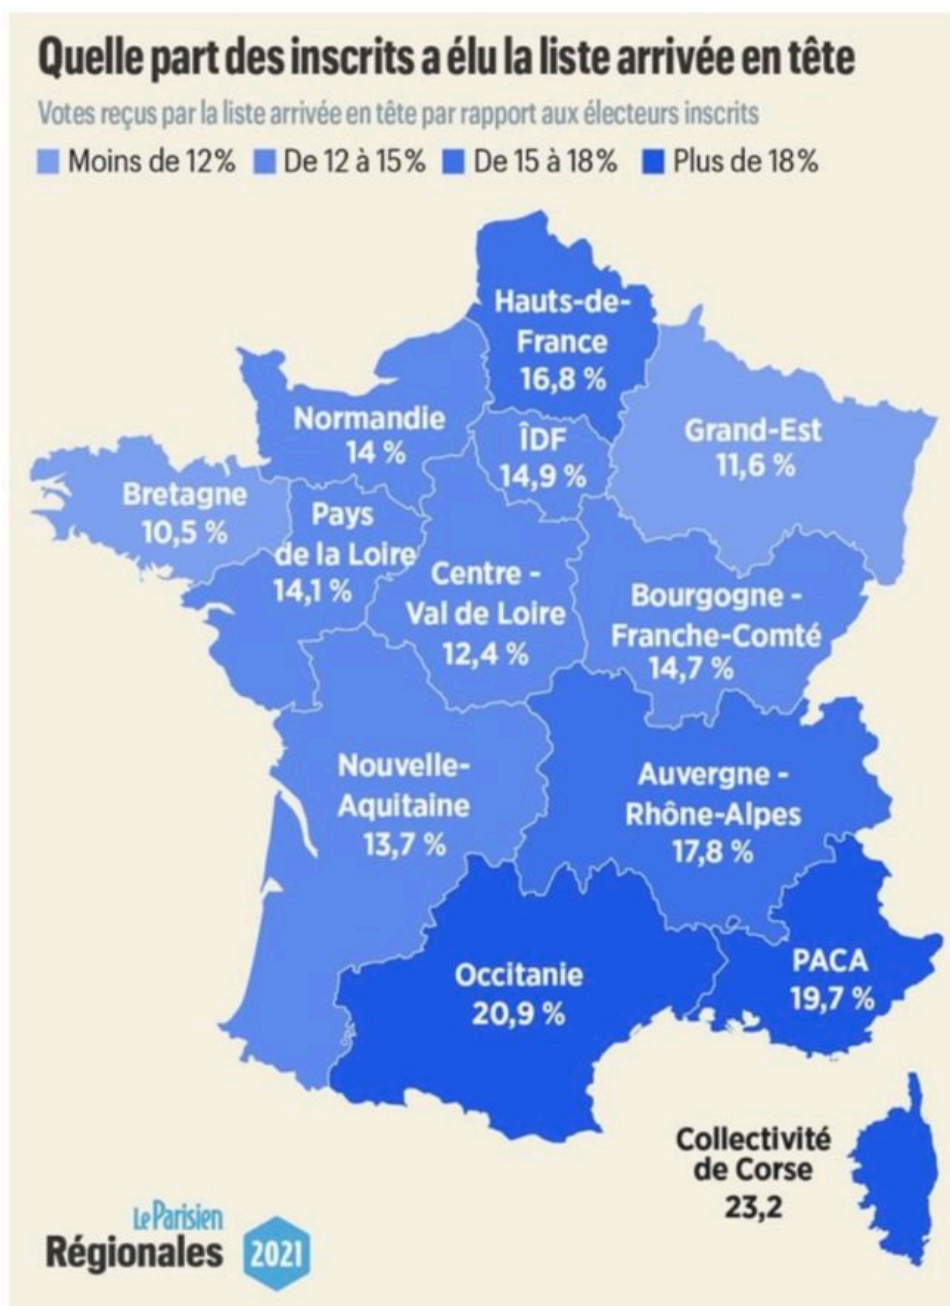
Quelle part des inscrits a élu la liste arrivée en tête

Votes reçus par la liste arrivée en tête par rapport aux électeurs inscrits

Moins de 12% De 12 à 15% De 15 à 18% Plus de 18%

Hauts-de-France 16,8 %

Normandie 14 %

ÎDF 14,9 %

Grand-Est 11,6 %

Bretagne 10,5 %

Pays de la Loire 14,1 %

Centre - Val de Loire 12,4 %

Bourgogne - Franche-Comté 14,7 %

Nouvelle-Aquitaine 13,7 %

Auvergne - Rhône-Alpes 17,8 %

Occitanie 20,9 %

PACA 19,7 %

Collectivité de Corse 23,2

Le Parisien
Régionales 2021